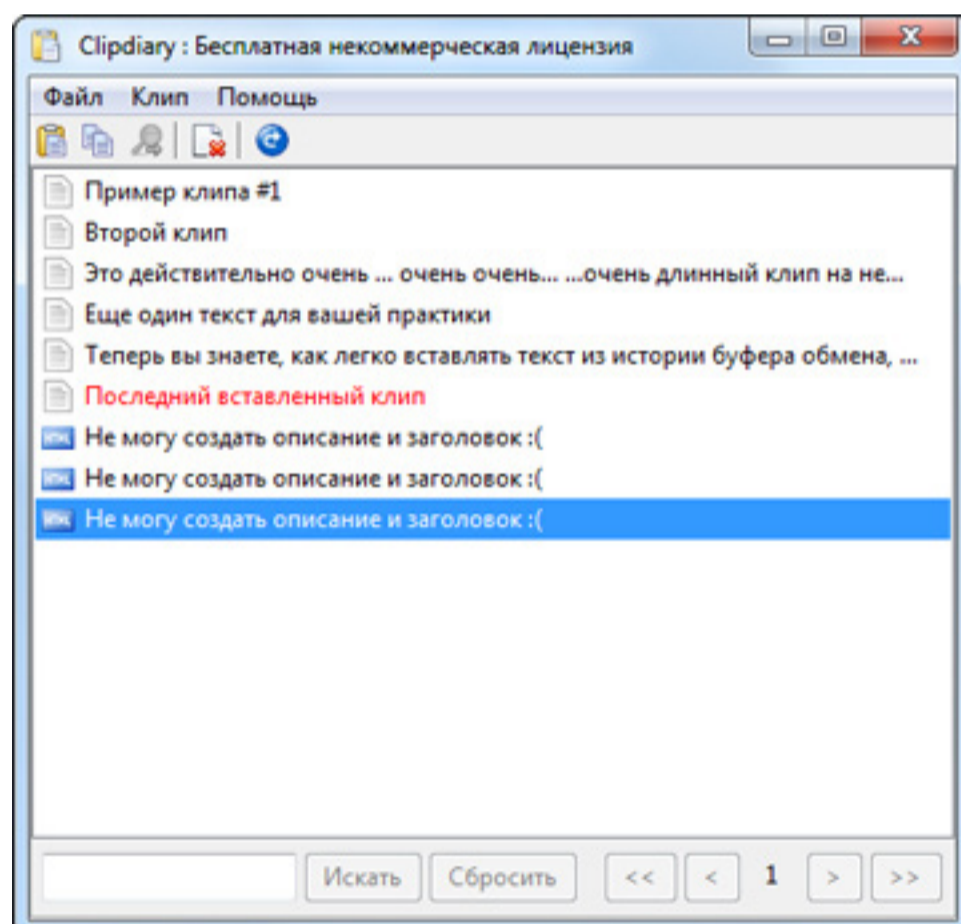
Clipdiary : Бесплатная некоммерческая лицензия

Файл Клип Помощь

Пример клипа #1
Второй клип
Это действительно очень ... очень очень... ...очень длинный клип на не...
Еще один текст для вашей практики
Теперь вы знаете, как легко вставлять текст из истории буфера обмена, ...
Последний вставленный клип
Не могу создать описание и заголовок :(
Не могу создать описание и заголовок :(
Не могу создать описание и заголовок :(

Искать Сбросить << < 1 > >>